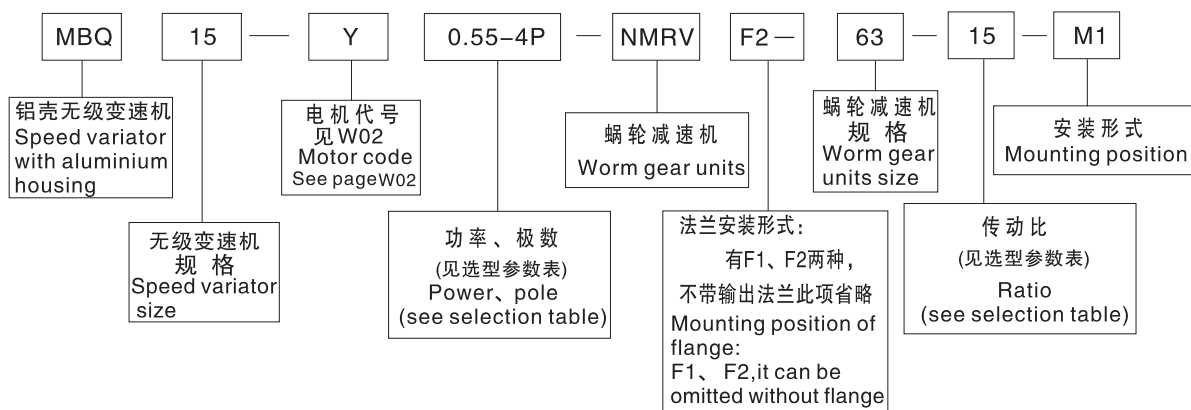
MBQ 15 — Y 0.55-4P — NMRV F2 — 63 — 15 — M1

铝壳无级变速机
Speed variator with aluminium housing

电机代号
见W02
Motor code
See pageW02

蜗轮减速机
Worm gear units

蜗轮减速机
规 格
Worm gear units size

安装形式
Mounting position

无级变速机
规 格
Speed variator size

功率、极数
(见选型参数表)
Power、pole
(see selection table)

法兰安装形式：
有F1、F2两种，
不带输出法兰此项省略
Mounting position of flange:
F1、 F2,it can be omitted without flange

传动比
(见选型参数表)
Ratio
(see selection table)